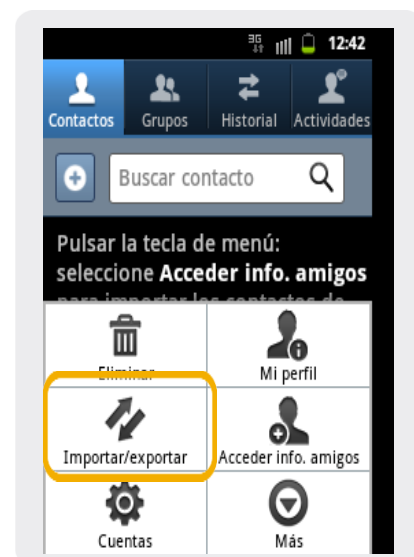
3G 12:42

Contactos Grupos Historial Actividades

Buscar contacto

Pulsar la tecla de menú: seleccione **Acceder info. amigos** para importar los contactos de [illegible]

| Eliminar | Mi perfil |
|---|---|
| Importar/exportar | Acceder info. amigos |
| Cuentas | Más |